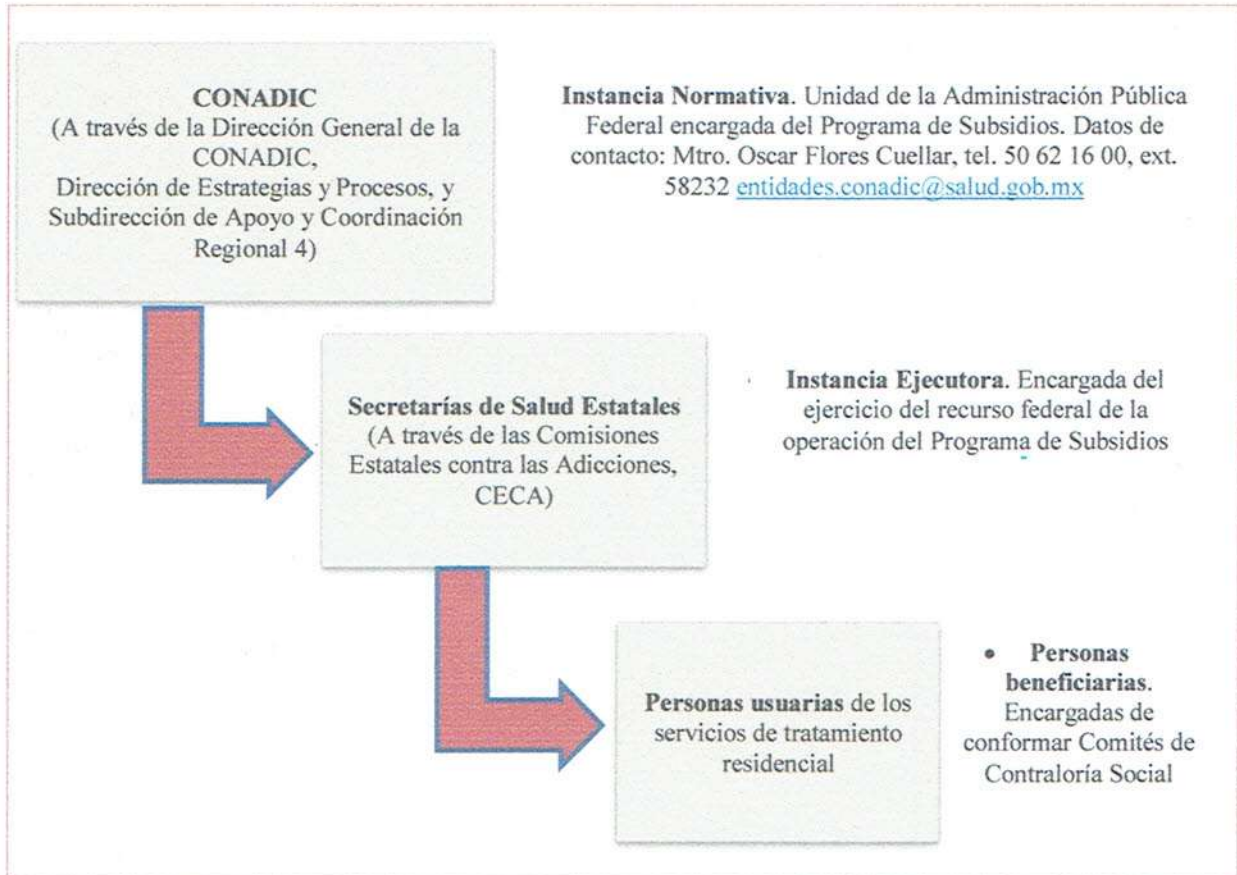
**CONADIC**
(A través de la Dirección General de la CONADIC,
Dirección de Estrategias y Procesos, y Subdirección de Apoyo y Coordinación Regional 4)

**Instancia Normativa**. Unidad de la Administración Pública Federal encargada del Programa de Subsidios. Datos de contacto: Mtro. Oscar Flores Cuellar, tel. 50 62 16 00, ext. 58232 entidades.conadic@salud.gob.mx

**Secretarías de Salud Estatales**
(A través de las Comisiones Estatales contra las Adicciones, CECA)

**Instancia Ejecutora**. Encargada del ejercicio del recurso federal de la operación del Programa de Subsidios

**Personas usuarias** de los servicios de tratamiento residencial

• **Personas beneficiarias**. Encargadas de conformar Comités de Contraloría Social